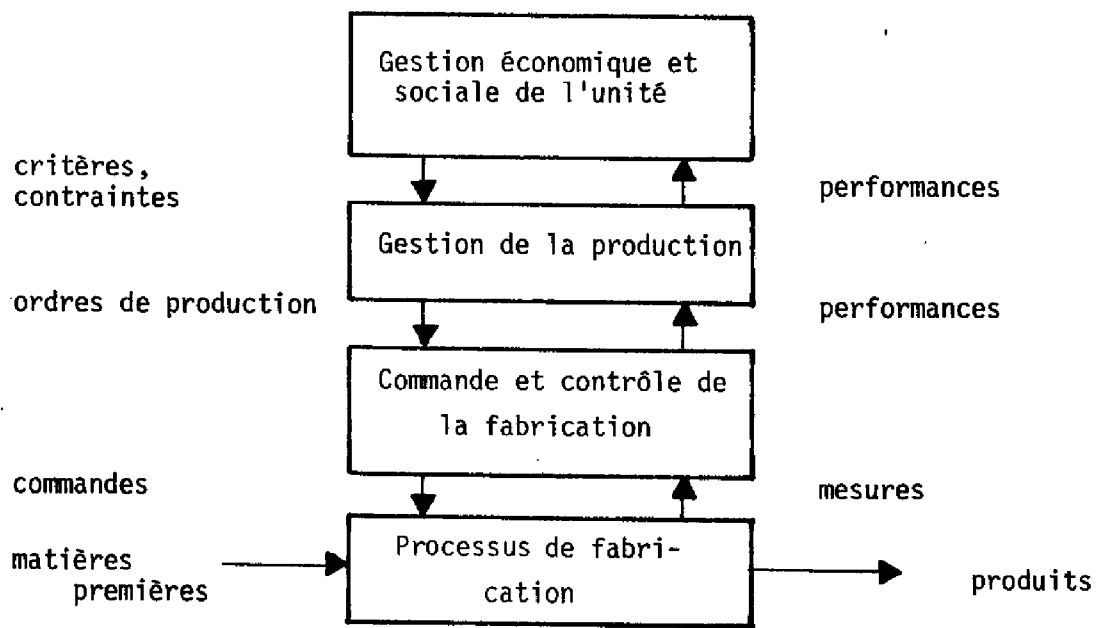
Gestion économique et sociale de l'unité

critères, contraintes

performances

Gestion de la production

ordres de production

performances

Commande et contrôle de la fabrication

commandes

mesures

matières premières

Processus de fabrication

produits